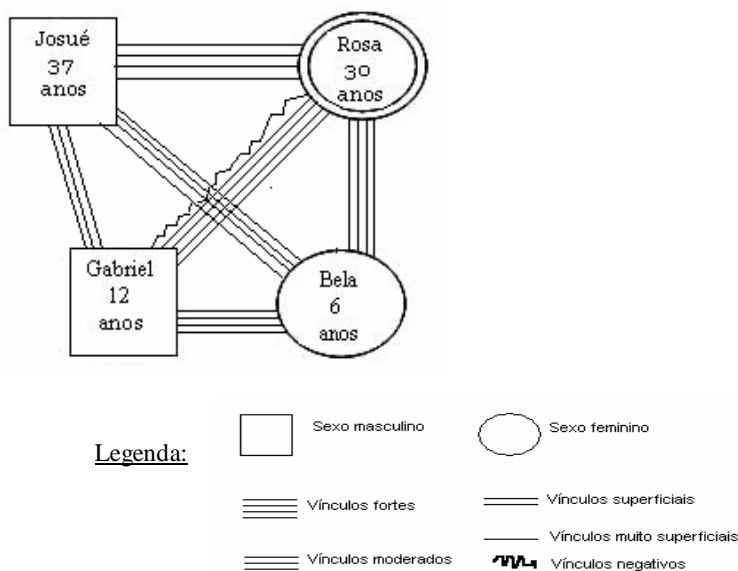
Josué
37
anos

Rosa
30
anos

Gabriel
12
anos

Bela
6
anos

Legenda:

Sexo masculino

Sexo feminino

Vínculos fortes

Vínculos superficiais

Vínculos muito superficiais

Vínculos moderados

Vínculos negativos